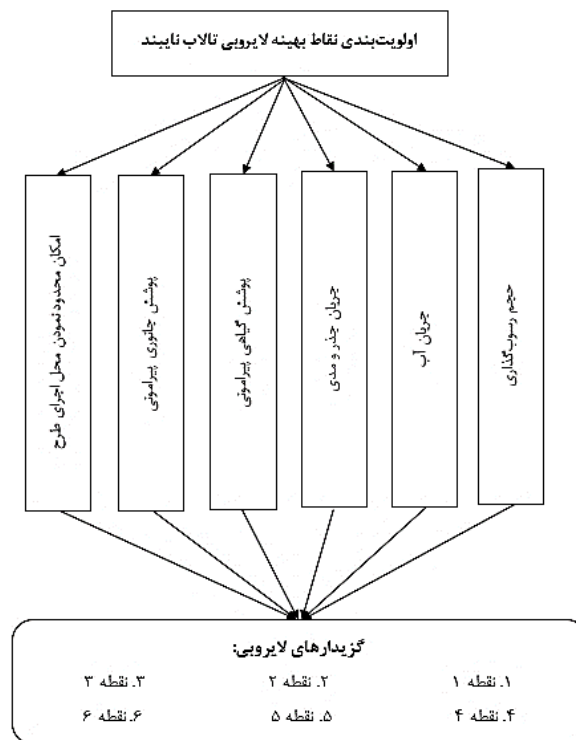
اولویت‌بندی نقاط بهینه لایروبی تالاب نایبند

حجم رسوب‌گذاری

جریان آب

جریان جذر و مدی

پوشش گیاهی پیرامونی

پوشش جانوری پیرامونی

امکان محدودنمودن محل اجرای طرح

گزیدارهای لایروبی:

۱. نقطه ۱
۲. نقطه ۲
۳. نقطه ۳
۴. نقطه ۴
۵. نقطه ۵
۶. نقطه ۶